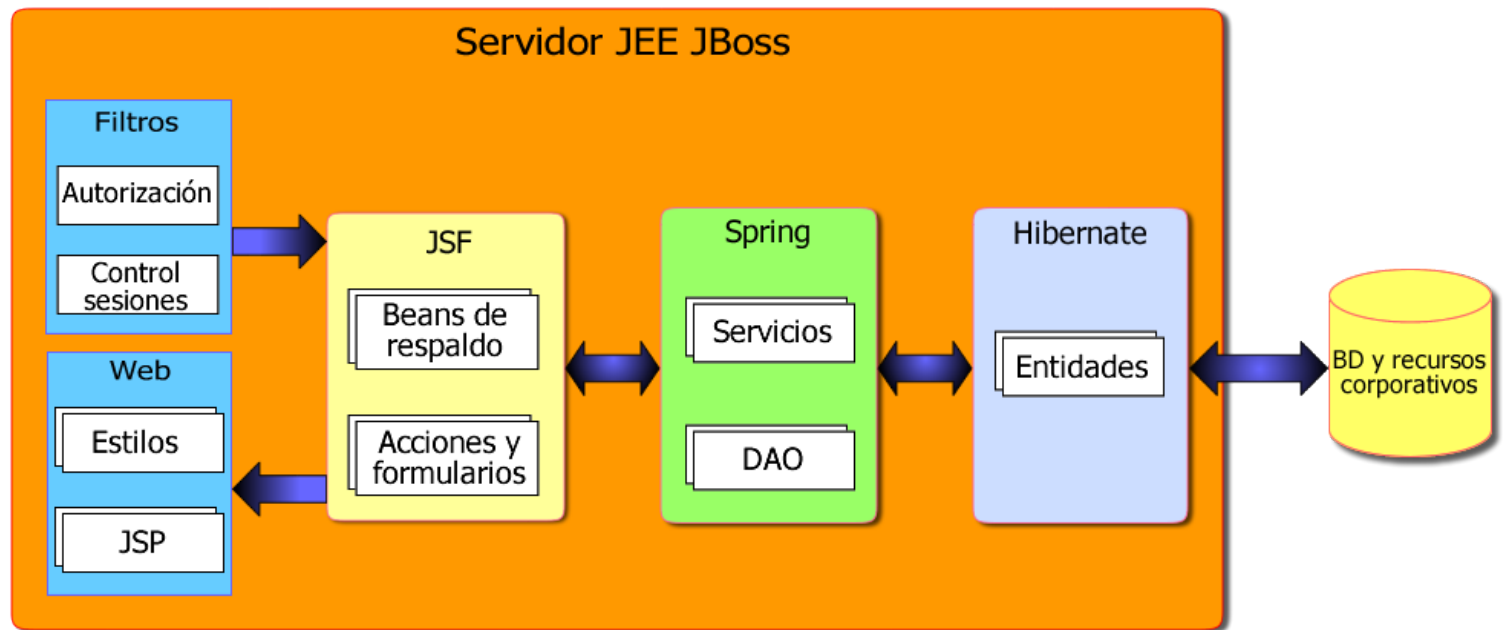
Servidor JEE JBoss

Filtros

Autorización

Control sesiones

Web

Estilos

JSP

JSF

Beans de respaldo

Acciones y formularios

Spring

Servicios

DAO

Hibernate

Entidades

BD y recursos corporativos